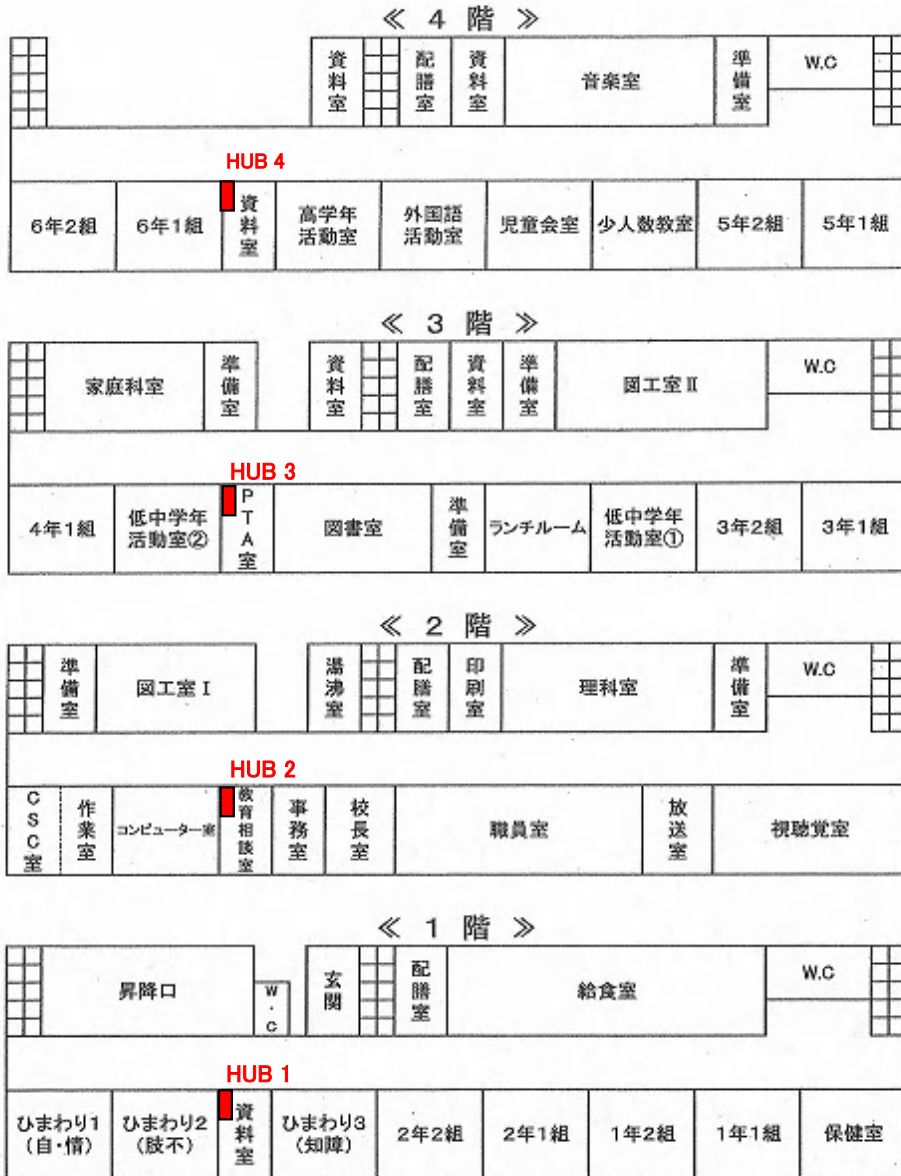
≪ 4 階 ≫

資料室

配膳室

資料室

音楽室

準備室

W.C

HUB 4

6年2組

6年1組

資料室

高学年活動室

外国語活動室

児童会室

少人数教室

5年2組

5年1組

≪ 3 階 ≫

家庭科室

準備室

資料室

配膳室

資料室

準備室

図工室 Ⅱ

W.C

HUB 3

4年1組

低中学年活動室②

PTA室

図書室

準備室

ランチルーム

低中学年活動室①

3年2組

3年1組

≪ 2 階 ≫

準備室

図工室 Ⅰ

湯沸室

配膳室

印刷室

理科室

準備室

W.C

HUB 2

CSC室

作業室

コンピューター室

教育相談室

事務室

校長室

職員室

放送室

視聴覚室

≪ 1 階 ≫

昇降口

W・C

玄関

配膳室

給食室

W.C

HUB 1

ひまわり1 (自・情)

ひまわり2 (肢不)

資料室

ひまわり3 (知障)

2年2組

2年1組

1年2組

1年1組

保健室